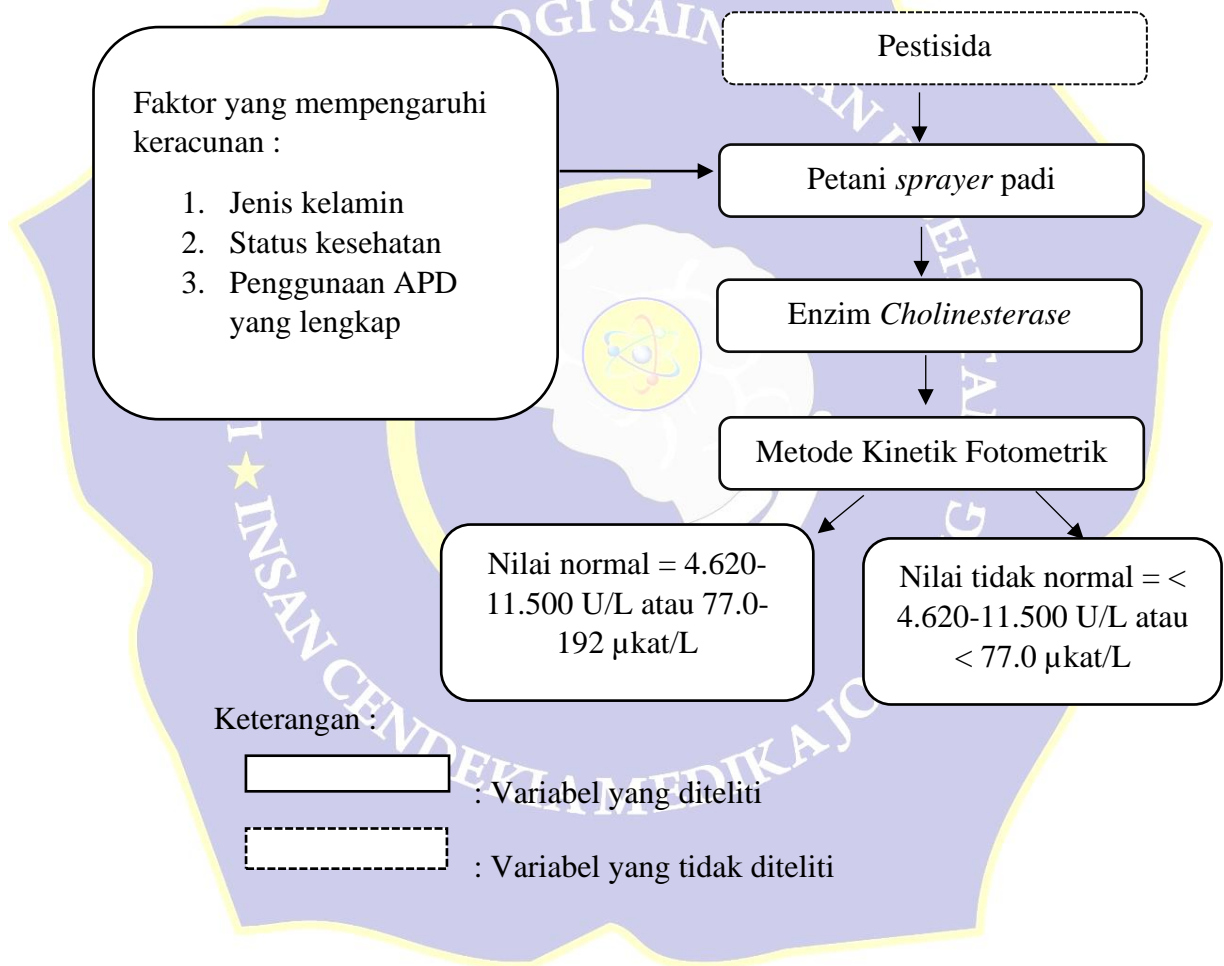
Pestisida

Faktor yang mempengaruhi keracunan :

1. Jenis kelamin
2. Status kesehatan
3. Penggunaan APD yang lengkap

Petani *sprayer* padi

Enzim *Cholinesterase*

Metode Kinetik Fotometrik

Nilai normal = 4.620-11.500 U/L atau 77.0-192 µkat/L

Nilai tidak normal = < 4.620-11.500 U/L atau < 77.0 µkat/L

Keterangan :

: Variabel yang diteliti

: Variabel yang tidak diteliti

OGI SAIN
INSAN CENDEKIA MEDIKA JOMBANG